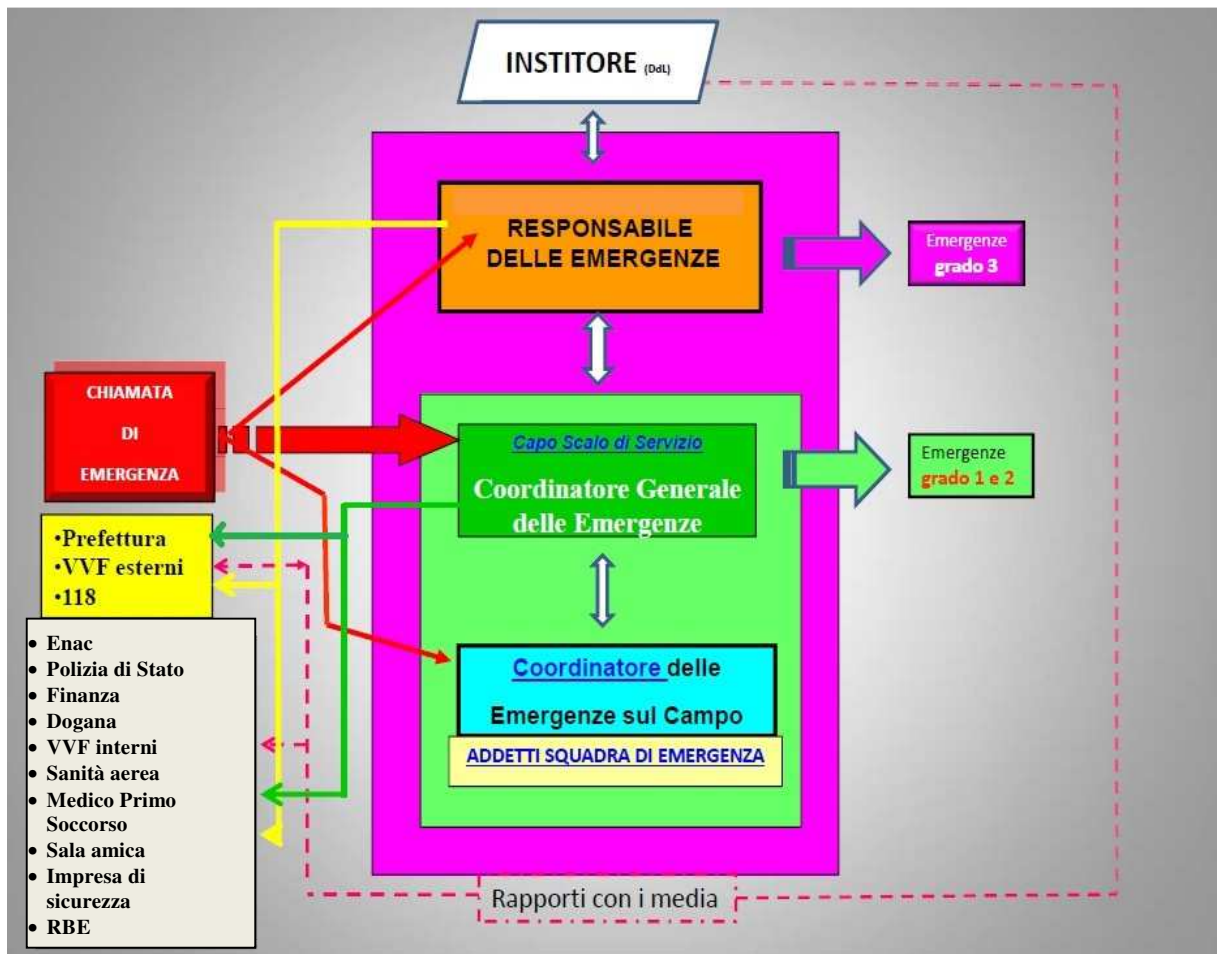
INSTITORE (DdL)

RESPONSABILE DELLE EMERGENZE

Emergenze grado 3

CHIAMATA DI EMERGENZA

Capo Scalo di Servizio

Coordinatore Generale delle Emergenze

Emergenze grado 1 e 2

•Prefettura
•VVF esterni
•118

• Enac
• Polizia di Stato
• Finanza
• Dogana
• VVF interni
• Sanità aerea
• Medico Primo Soccorso
• Sala amica
• Impresa di sicurezza
• RBE

Coordinatore delle Emergenze sul Campo

ADDETTI SQUADRA DI EMERGENZA

Rapporti con i media